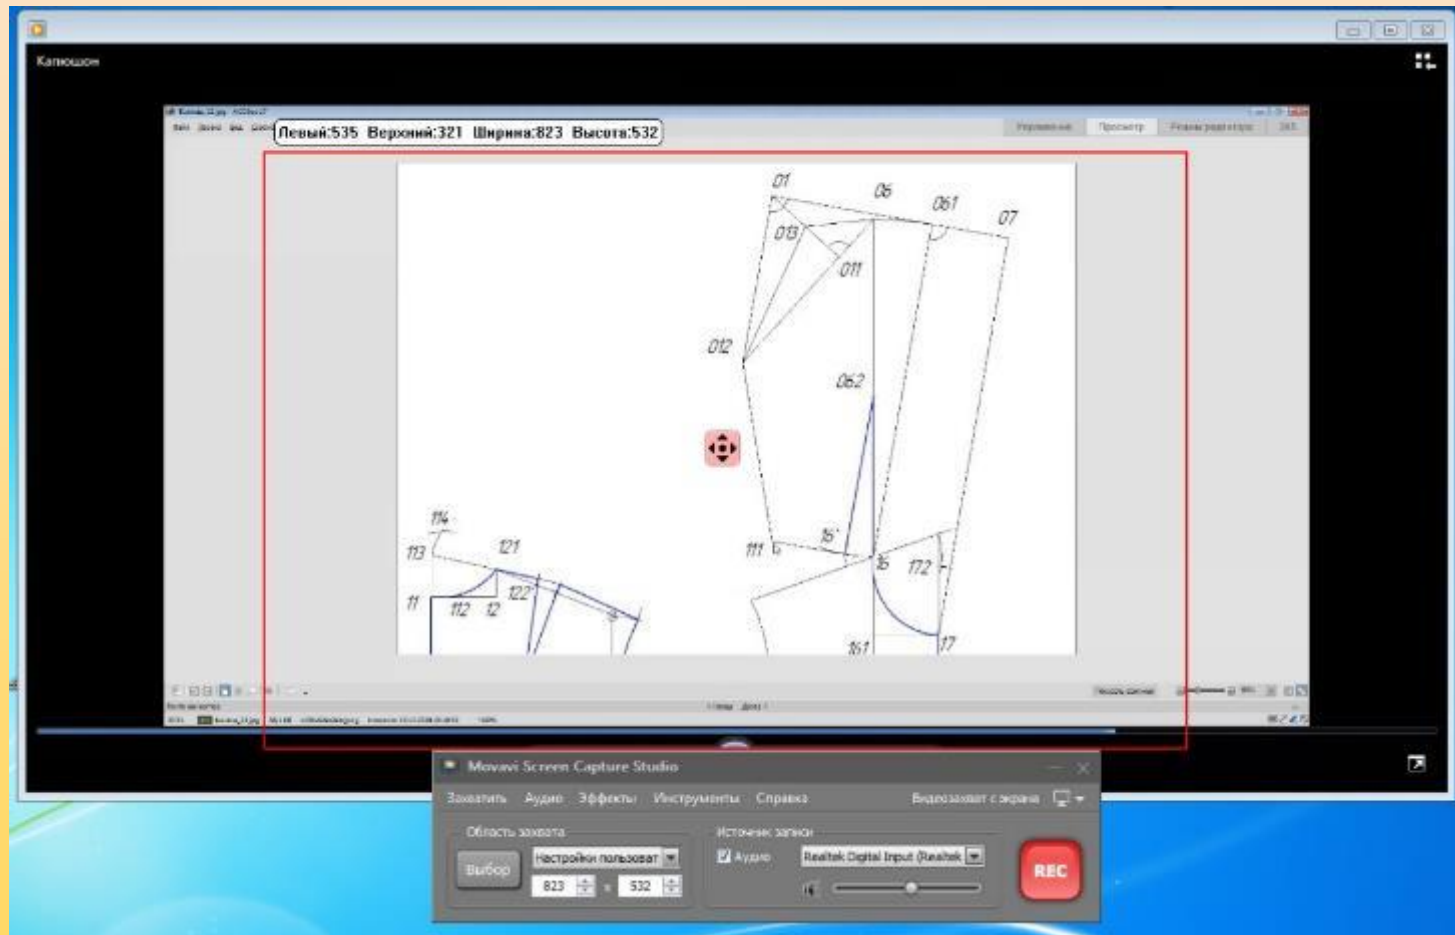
Капюшон

Левый:535 Верхний:321 Ширина:823 Высота:532

01
06
061
07
013
011
012
062
114
113
121
111
16'
16
172
11
112
12
122
161
17

Movavi Screen Capture Studio

Захватить Аудио Эффекты Инструменты Справка

Видеозахват с экрана

Область захвата

Выбор

Настройки пользоват

823 x 532

Источник записи

Аудио

Realtek Digital Input (Realtek

REC